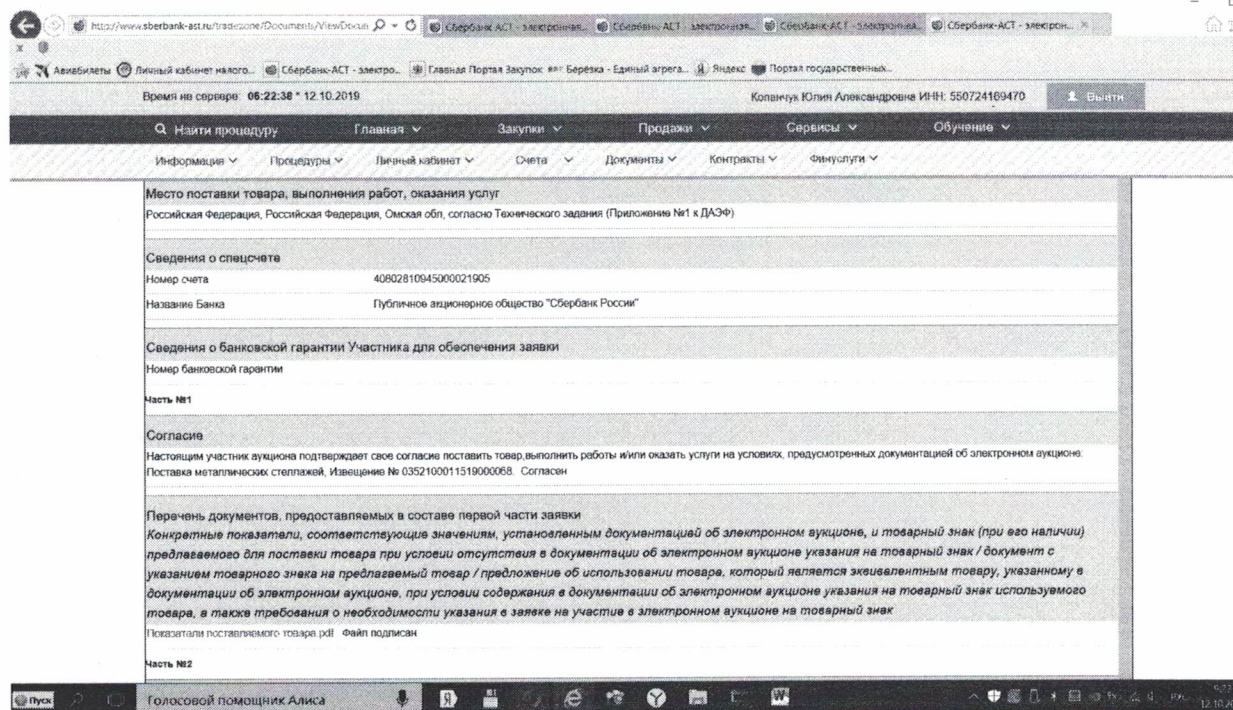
http://www.sberbank-ast.ru/tradezone/Documents/ViewDocun
Сбербанк-АСТ - электронная... Сбербанк-АСТ - электронная... Сбербанк-АСТ - электронная... Сбербанк-АСТ - электрон...

Авиабилеты Личный кабинет налого... Сбербанк-АСТ - электро... Главная Портал Закупок Берёзка - Единый агрега... Яндекс Портал государственных...

Время на сервере: 06:22:38 * 12.10.2019
Колинчук Юлия Александровна ИНН: 550724189470
Выйти

Найти процедуру Главная Закупки Продажи Сервисы Обучение

Информация Процедуры Личный кабинет Счета Документы Контракты Финуслуги

Место поставки товара, выполнения работ, оказания услуг
Российская Федерация, Российская Федерация, Омская обл, согласно Технического задания (Приложение №1 к ДАЭФ)

Сведения о спецсчете

| Номер счета | 40802810945000021905 |
|---|---|
| Название Банка | Публичное акционерное общество "Сбербанк России" |

Сведения о банковской гарантии Участника для обеспечения заявки
Номер банковской гарантии

Часть №1

Согласие
Настоящим участник аукциона подтверждает свое согласие поставить товар,выполнить работы и/или оказать услуги на условиях, предусмотренных документацией об электронном аукционе: Поставка металлических стеллажей, Извещение № 0352100011519000068. Согласен

Перечень документов, предоставляемых в составе первой части заявки
Конкретные показатели, соответствующие значениям, установленным документацией об электронном аукционе, и товарный знак (при его наличии) предлагаемого для поставки товара при условии отсутствия в документации об электронном аукционе указания на товарный знак / документ с указанием товарного знака на предлагаемый товар / предложение об использовании товара, который является эквивалентным товару, указанному в документации об электронном аукционе, при условии содержания в документации об электронном аукционе указания на товарный знак используемого товара, а также требования о необходимости указания в заявке на участие в электронном аукционе на товарный знак
Показатели поставляемого товара.pdf Файл подписан

Часть №2

Пуск Голосовой помощник Алиса